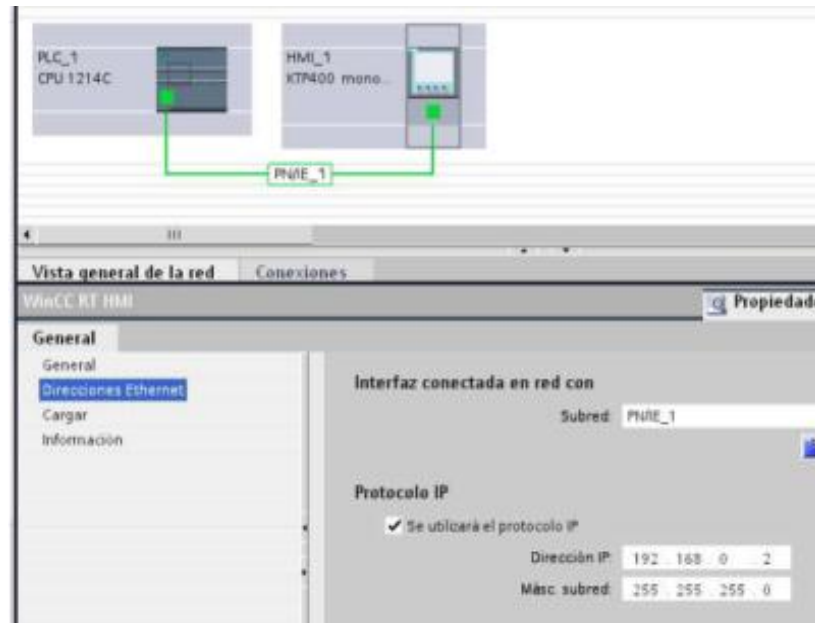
PLC_1
CPU 1214C

HMI_1
KTP400 mono...

PN/IE_1

Vista general de la red
Conexiones

WinCC RT HMI

Propiedad

General

General
Direcciones Ethernet
Cargar
Información

Interfaz conectada en red con

Subred: PN/IE_1

Protocolo IP

Se utilizará el protocolo IP

Dirección IP: 192 . 168 . 0 . 2

Másc. subred: 255 . 255 . 255 . 0